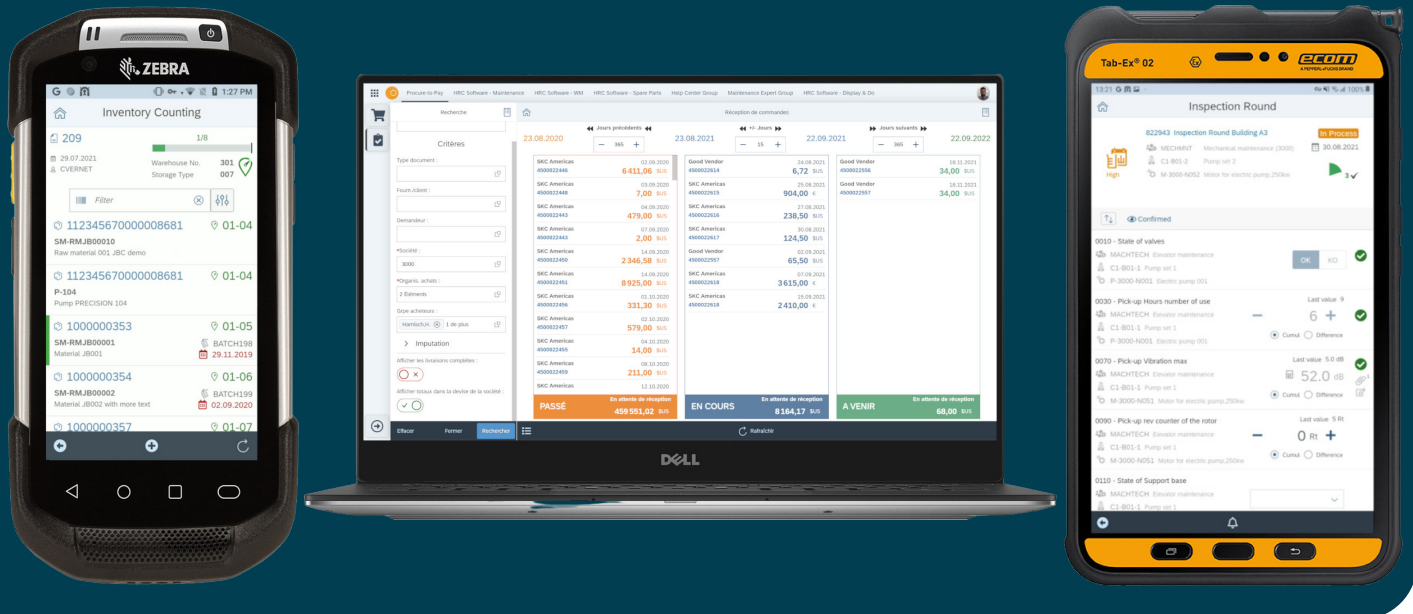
ZEBRA

1:27 PM

Inventory Counting

209

1/8

29.07.2021
CVERNET

Warehouse No. 301
Storage Type 007

Filter

112345670000008681 01-04
SM-RMJB00010
Raw material 001 JBC demo

112345670000008681 01-04
P-104
Pump PRECISION 104

1000000353 01-05
SM-RMJB00001 BATCH198
Material JB001 29.11.2019

1000000354 01-06
SM-RMJB00002 BATCH199
Material JB002 with more text 02.09.2020

1000000357 01-07

Procure-to-Pay HRC Software - Maintenance HRC Software - WM HRC Software - Spare Parts Help Center Group Maintenance Expert Group HRC Software - Display & Do

Recherche

Critères

Type document :

Fourn./ident :

Demandeur :

*Société :
3000

*Organis. achats :
2 Éléments

Grpe acheteurs :
Hamlisch,H. 1 de plus

Imputation

Afficher les livraisons complètes :

Afficher totaux dans la devise de la société :

Effacer Fermer Rechercher

Réception de commandes

Jours précédents
23.08.2020 23.08.2021
365

+/- Jours
22.09.2021
15

Jours suivants
22.09.2022
365

| SKC Americas 4500022446 | 02.09.2020 | 6 411,06 $US |
| SKC Americas 4500022448 | 03.09.2020 | 7,00 $US |
| SKC Americas 4500022443 | 04.09.2020 | 479,00 $US |
| SKC Americas 4500022443 | 07.09.2020 | 2,00 $US |
| SKC Americas 4500022450 | 14.09.2020 | 2 346,58 $US |
| SKC Americas 4500022451 | 14.09.2020 | 8 925,00 $US |
| SKC Americas 4500022456 | 01.10.2020 | 331,30 $US |
| SKC Americas 4500022457 | 02.10.2020 | 579,00 $US |
| SKC Americas 4500022459 | 04.10.2020 | 14,00 $US |
| SKC Americas 4500022459 | 08.10.2020 | 211,00 $US |
| SKC Americas | 12.10.2020 | |

En attente de réception
PASSÉ 459 551,02 $US

| Good Vendor 4500022614 | 24.08.2021 | 6,72 $US |
| SKC Americas 4500022615 | 25.08.2021 | 904,00 € |
| SKC Americas 4500022616 | 27.08.2021 | 238,50 $US |
| SKC Americas 4500022617 | 30.08.2021 | 124,50 $US |
| Good Vendor 4500022557 | 02.09.2021 | 65,50 $US |
| SKC Americas 4500022618 | 07.09.2021 | 3 615,00 € |
| SKC Americas 4500022618 | 15.09.2021 | 2 410,00 € |

En attente de réception
EN COURS 8 164,17 $US

| Good Vendor 4500022556 | 18.11.2021 | 34,00 $US |
| Good Vendor 4500022557 | 18.11.2021 | 34,00 $US |

En attente de réception
A VENIR 68,00 $US

Rafraîchir

DELL

Tab-Ex® 02 ecom A PEPPERL+FUCHS BRAND

13:21 100%

Inspection Round

822943 Inspection Round Building A3 In Process
MECHMNT Mechanical maintenance (3000) 30.08.2021
High C1-B01-2 Pump set 2
M-3000-N052 Motor for electric pump,250kw
3

Confirmed

0010 - State of valves
MACHTECH Elevator maintenance
C1-B01-1 Pump set 1
P-3000-N001 Electric pump 001
OK KO

0030 - Pick-up Hours number of use Last value 9
MACHTECH Elevator maintenance
C1-B01-1 Pump set 1 6
P-3000-N001 Electric pump 001 Cumul Difference

0070 - Pick-up Vibration max Last value 5.0 dB
MACHTECH Elevator maintenance
C1-B01-1 Pump set 1 52.0 dB
M-3000-N051 Motor for electric pump,250kw Cumul Difference

0090 - Pick-up rev counter of the rotor Last value 5 Rt
MACHTECH Elevator maintenance
C1-B01-1 Pump set 1 0 Rt
M-3000-N051 Motor for electric pump,250kw Cumul Difference

0110 - State of Support base
MACHTECH Elevator maintenance
C1-B01-1 Pump set 1